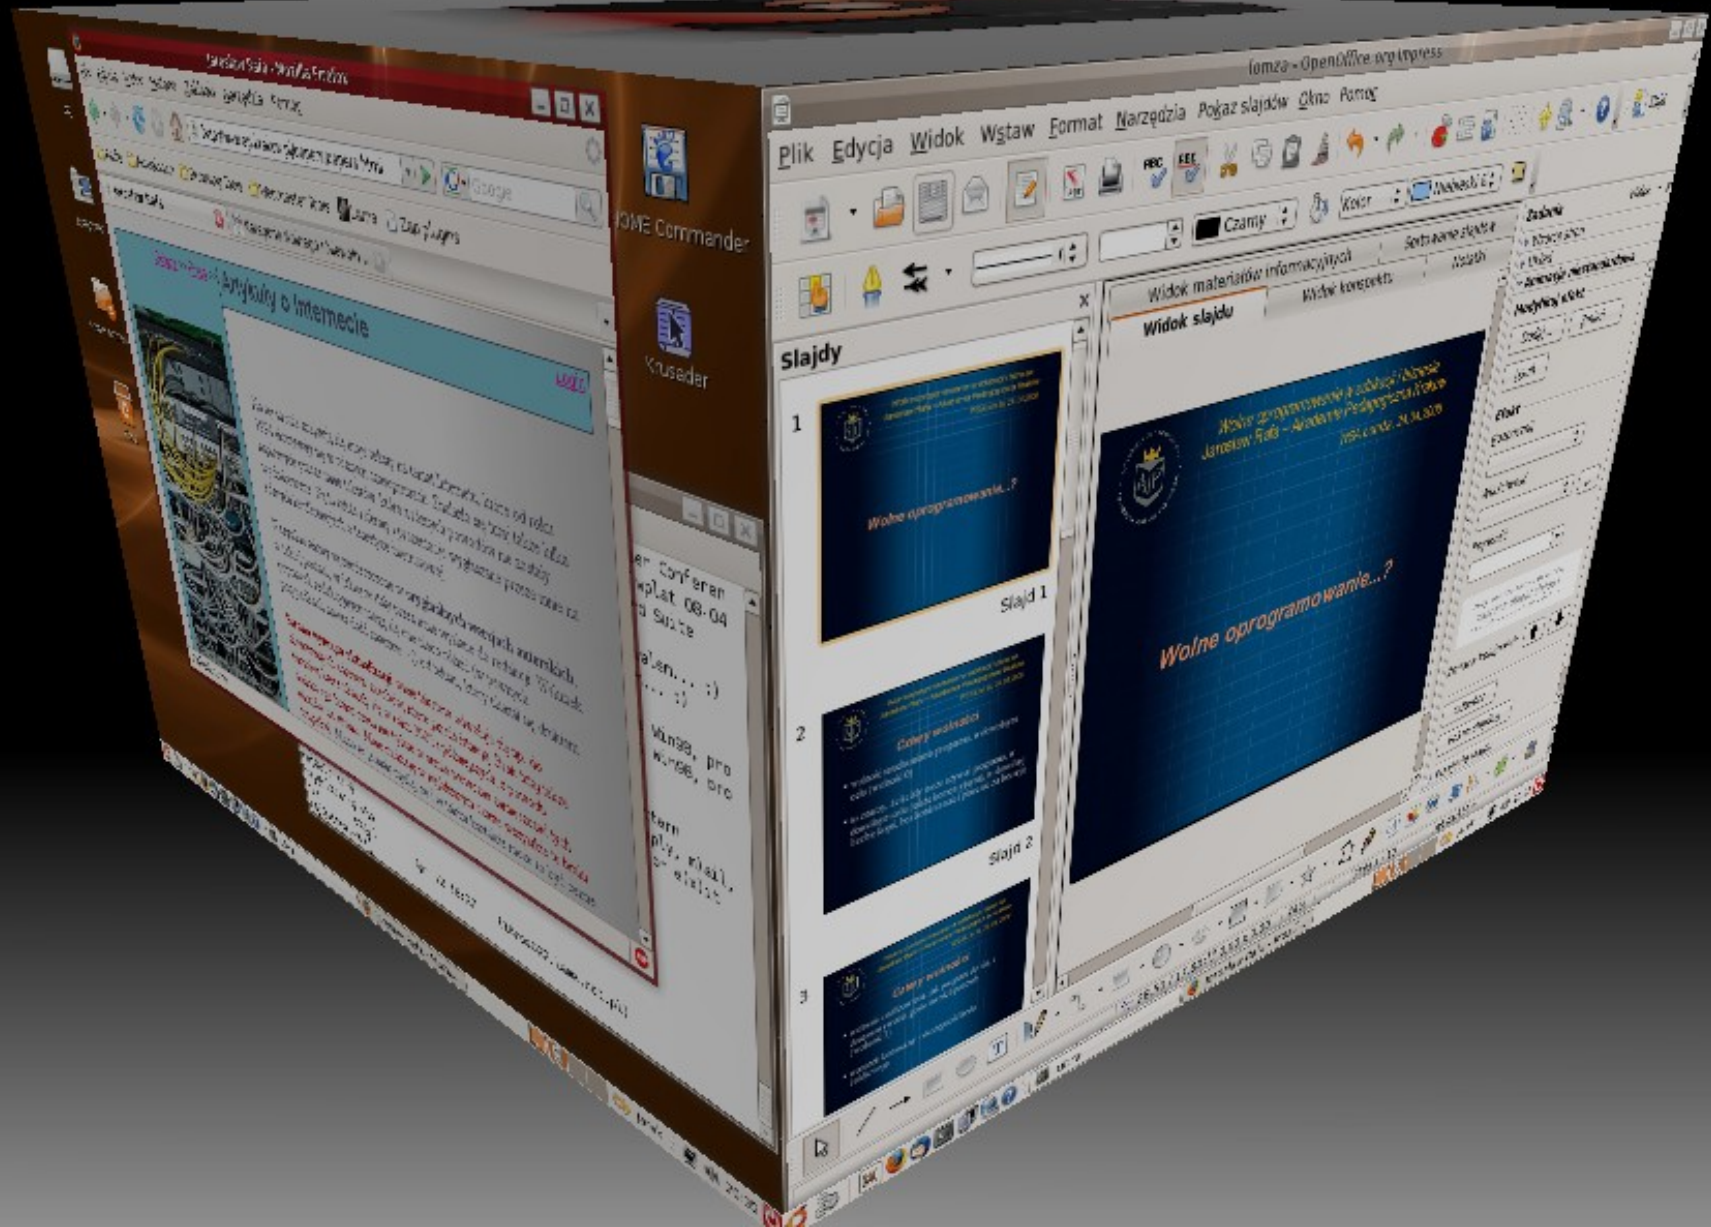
Jarosław Rafa - Mozilla Firefox

Artykuły o Internecie

GNOME Commander

Krusader

er Conferen
wplat 08-04
o Suite

Wolne oprogramowanie...?

lomza - OpenOffice.org Impress

Plik Edycja Widok Wstaw Format Narzędzia Pokaz slajdów Okno Pomoc

Czarny

Kolor

Slajdy

Widok materiałów informacyjnych

Widok konspektu

Widok slajdu

Sortowanie slajdów

Notatki

1

Slajd 1

2

Slajd 2

3

Wolne oprogramowanie...?

Wolne oprogramowanie...?

Cztery wolności

Cztery wolności

Zadania

Modyfikuj efekt